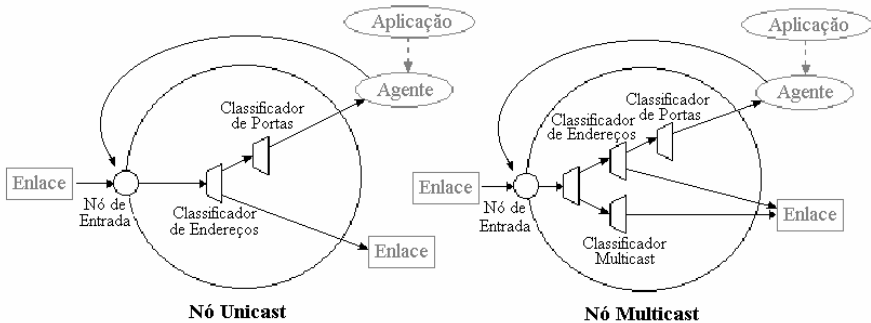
Aplicação

Agente

Classificador de Portas

Enlace

Nó de Entrada

Classificador de Endereços

Enlace

Nó Unicast

Aplicação

Agente

Classificador de Portas

Classificador de Endereços

Enlace

Nó de Entrada

Enlace

Classificador Multicast

Nó Multicast